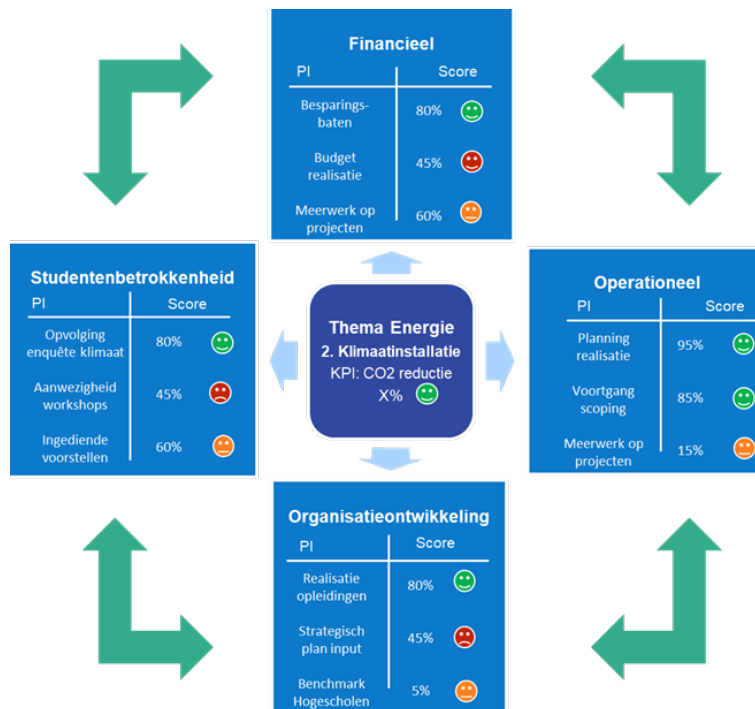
Financieel

| PI | Score |
|---|---|
| Besparings-baten | 80% |
| Budget realisatie | 45% |
| Meerwerk op projecten | 60% |

Studentenbetrokkenheid

| PI | Score |
|---|---|
| Opvolging enquête klimaat | 80% |
| Aanwezigheid workshops | 45% |
| Ingediende voorstellen | 60% |

Thema Energie
2. Klimaatinstallatie
KPI: CO2 reductie X%

Operationeel

| PI | Score |
|---|---|
| Planning realisatie | 95% |
| Voortgang scoping | 85% |
| Meerwerk op projecten | 15% |

Organisatieontwikkeling

| PI | Score |
|---|---|
| Realisatie opleidingen | 80% |
| Strategisch plan input | 45% |
| Benchmark Hogescholen | 5% |